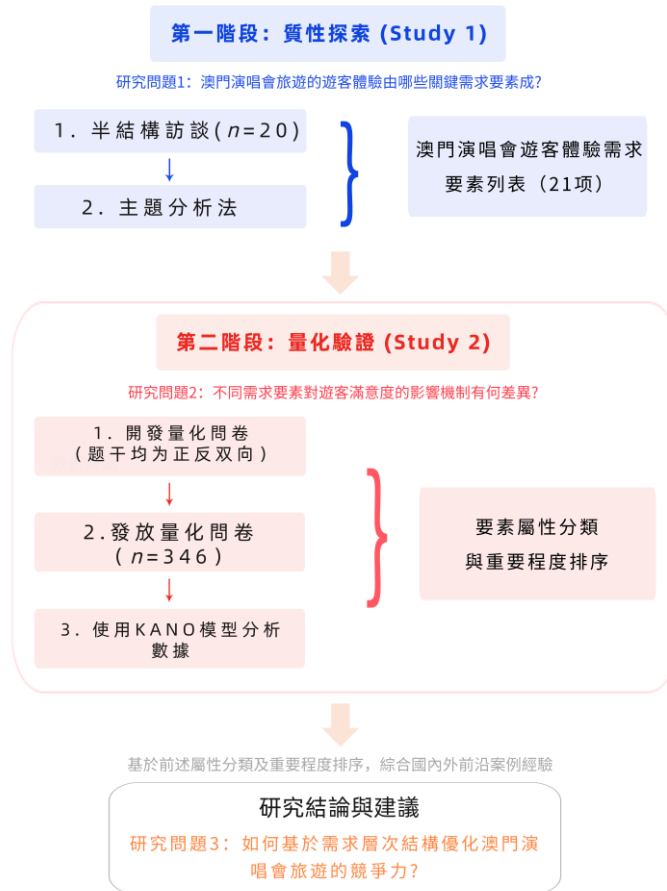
第一階段：質性探索 (Study 1)

研究問題1：澳門演唱會旅遊的遊客體驗由哪些關鍵需求要素成?

1. 半結構訪談( $n=20$ )

2. 主題分析法

澳門演唱會遊客體驗需求要素列表（21项）

第二階段：量化驗證 (Study 2)

研究問題2：不同需求要素對遊客滿意度的影響機制有何差異?

1. 開發量化問卷（題干均為正反双向）

2. 發放量化問卷（ $n=346$ ）

3. 使用KANO模型分析數據

要素屬性分類與重要程度排序

基於前述屬性分類及重要程度排序，綜合國內外前沿案例經驗

研究結論與建議

研究問題3：如何基於需求層次結構優化澳門演唱會旅遊的競爭力?